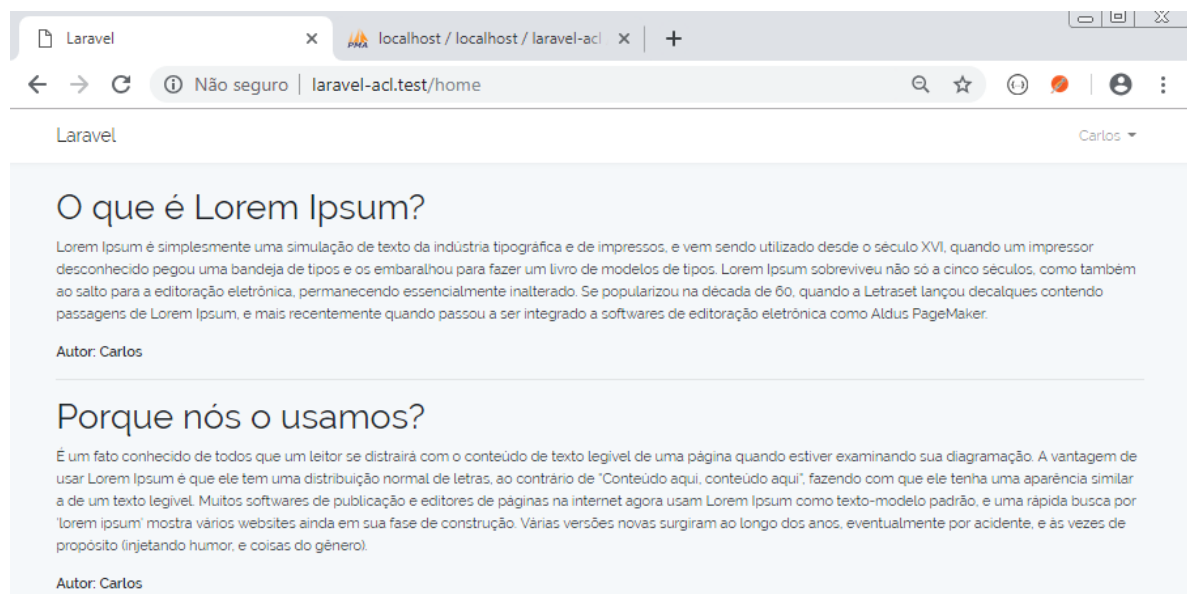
Laravel ×
localhost / localhost / laravel-acl ×
+

Não seguro | laravel-acl.test/home

Laravel
Carlos

O que é Lorem Ipsum?

Lorem Ipsum é simplesmente uma simulação de texto da indústria tipográfica e de impressos, e vem sendo utilizado desde o século XVI, quando um impressor desconhecido pegou uma bandeja de tipos e os embaralhou para fazer um livro de modelos de tipos. Lorem Ipsum sobreviveu não só a cinco séculos, como também ao salto para a editoração eletrônica, permanecendo essencialmente inalterado. Se popularizou na década de 60, quando a Letraset lançou decalques contendo passagens de Lorem Ipsum, e mais recentemente quando passou a ser integrado a softwares de editoração eletrônica como Aldus PageMaker.

Autor: Carlos

Porque nós o usamos?

É um fato conhecido de todos que um leitor se distrairá com o conteúdo de texto legível de uma página quando estiver examinando sua diagramação. A vantagem de usar Lorem Ipsum é que ele tem uma distribuição normal de letras, ao contrário de "Conteúdo aqui, conteúdo aqui", fazendo com que ele tenha uma aparência similar a de um texto legível. Muitos softwares de publicação e editores de páginas na internet agora usam Lorem Ipsum como texto-modelo padrão, e uma rápida busca por 'lorem ipsum' mostra vários websites ainda em sua fase de construção. Várias versões novas surgiram ao longo dos anos, eventualmente por acidente, e às vezes de propósito (injetando humor, e coisas do gênero).

Autor: Carlos